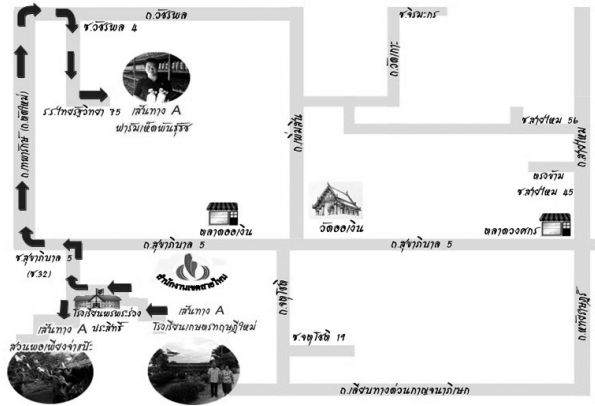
ถ.วัชรพล

ซ.วัชรพล 4

ซ.จันทระภร

ถ.วัดเกาะ

ร.ร.ไทยรัฐวิทยา 75

เส้นทาง A
ฟาร์มเห็ดพันธุ์ชัย

ถ.เพทภักดี (ถ.สายไหม)

ถ.นิมิตใหม่

ซ.สายไหม 56

ถ.สายไหม

ซอยร่วม
ซ.สายไหม 45

ตลาดออเงิน

วัดออเงิน

ตลาดวงศกร

ถ.สุขาภิบาล 5

ถ.สุขาภิบาล 5

ซ.สุขาภิบาล 5
(ซ.32)

สำนักงานเขตสายไหม

โรงเรียนพรพระร่วง
เส้นทาง A ประสิทธิ์

ถ.จตุโชติ

เส้นทาง A
โรงเรียนเกษมราษฎร์ใหม่

ซ.จตุโชติ 14

ถ.เทพรักษ์

สวนผลไม้เพาะชำ

ถ.เลียบทางด่วนกาญจนาภิเษก